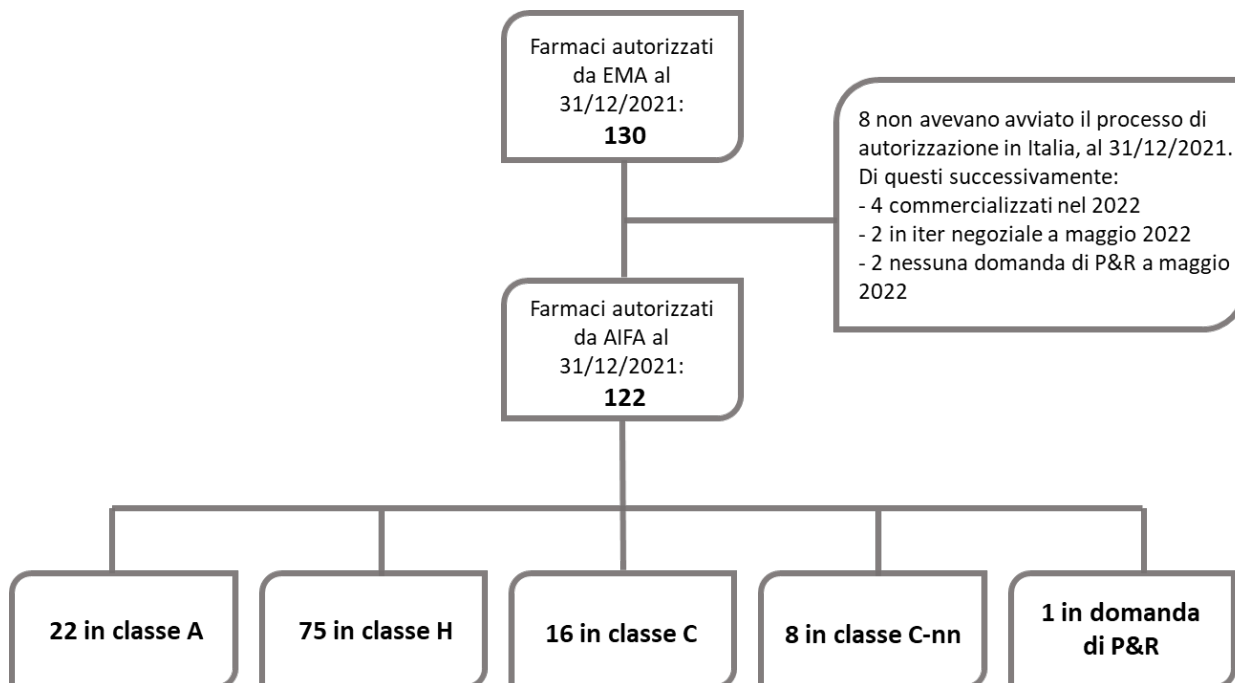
Farmaci autorizzati da EMA al 31/12/2021:
**130**

8 non avevano avviato il processo di autorizzazione in Italia, al 31/12/2021. Di questi successivamente:
- 4 commercializzati nel 2022
- 2 in iter negoziale a maggio 2022
- 2 nessuna domanda di P&R a maggio 2022

Farmaci autorizzati da AIFA al 31/12/2021:
**122**

22 in classe A

75 in classe H

16 in classe C

8 in classe C-nn

1 in domanda di P&R